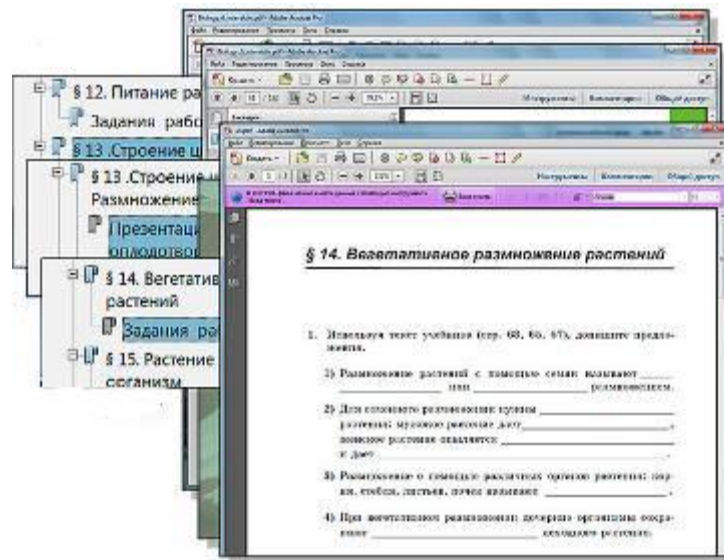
§ 12. Питание ра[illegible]
Задания раб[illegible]
§ 13 .Строение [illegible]
§ 13 .Строение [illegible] Размножение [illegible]
Презентаци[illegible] оплодотво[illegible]
§ 14. Вегетатив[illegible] растений
Задания ра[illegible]
§ 15. Растение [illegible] организм

§ 14. Вегетативное размножение растений

1. Используя текст учебника (стр. 68, 66, 67), допишите предложения.

1) Размножение растений с помощью семян называют _______ или _______ размножением.

2) Для основного размножения кустов _______ растения: мужское _______ дает _______, женское растение _______ и дает _______.

3) Размножение с помощью различных органов растения: корня, стебля, листьев, почек называют _______.

4) При вегетативном размножении дочерние организмы сохраняют _______ исходного растения.